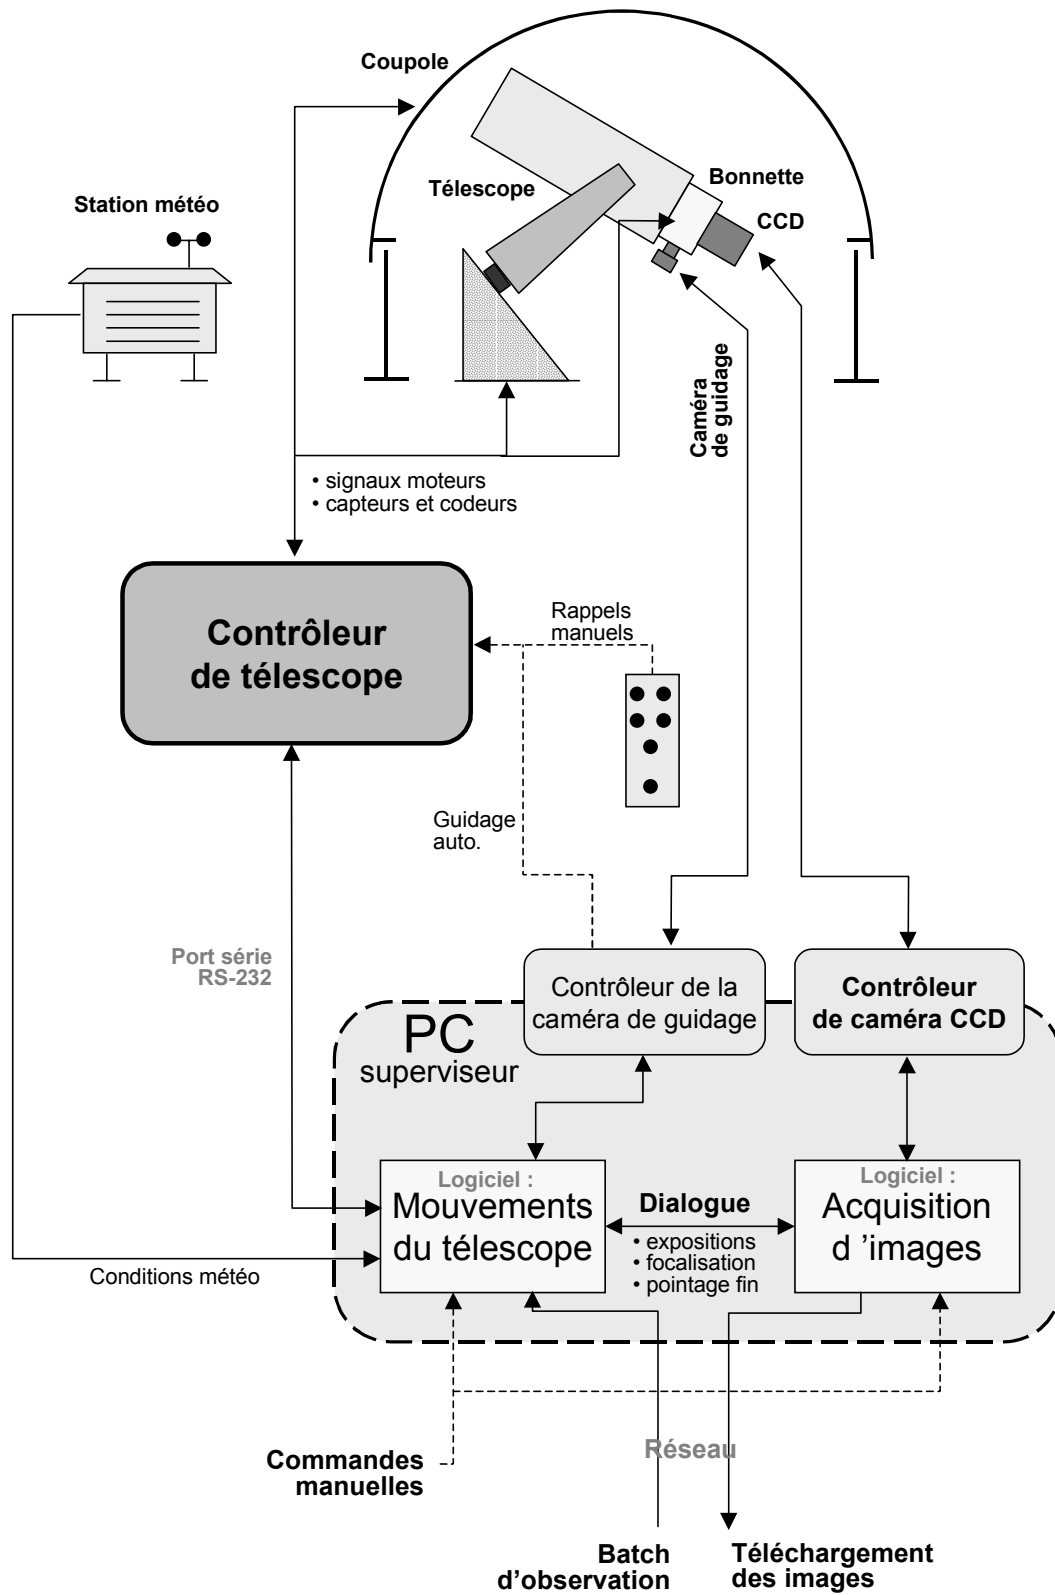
Coupole

Station météo

Télescope

Bonnette

CCD

Caméra de guidage

• signaux moteurs
• capteurs et codeurs

Contrôleur de télescope

Rappels manuels

Guidage auto.

Port série RS-232

Contrôleur de la caméra de guidage

Contrôleur de caméra CCD

PC superviseur

Logiciel :
Mouvements du télescope

Dialogue
• expositions
• focalisation
• pointage fin

Logiciel :
Acquisition d 'images

Conditions météo

Commandes manuelles

Réseau

Batch d'observation

Téléchargement des images